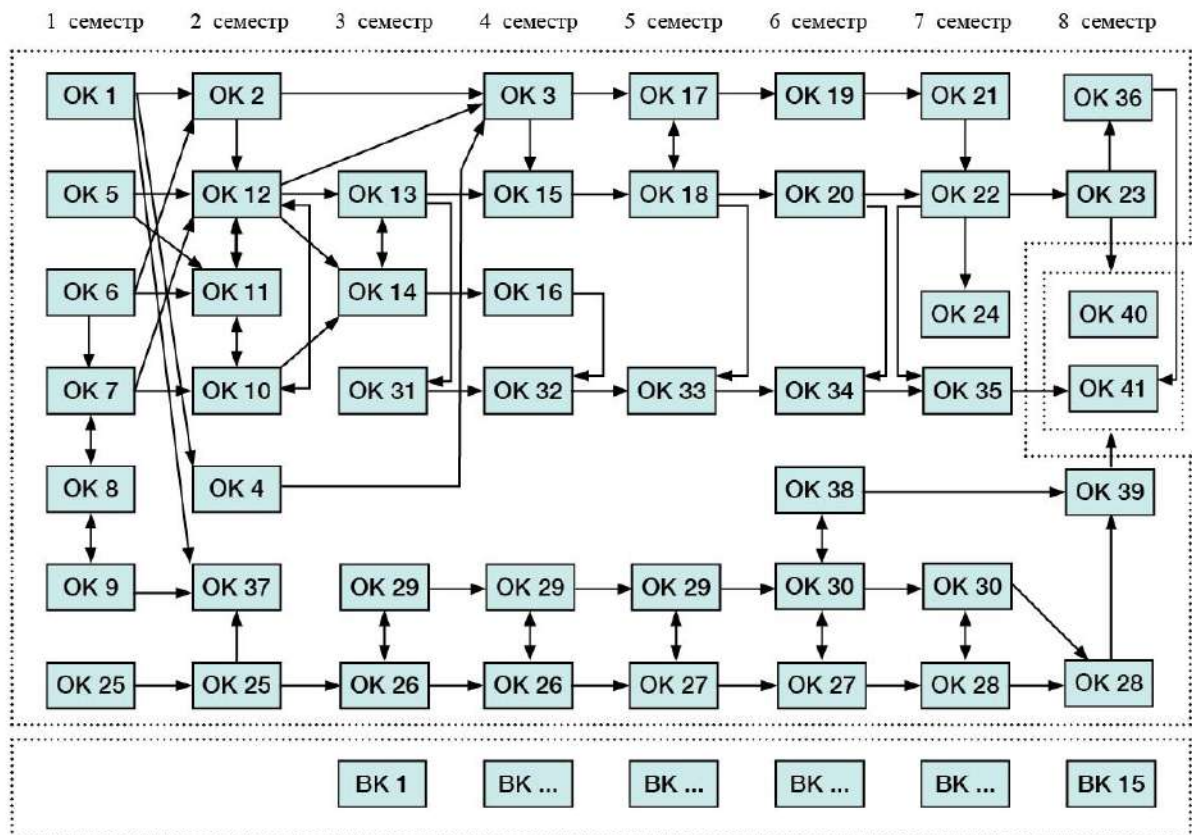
1 семестр 2 семестр 3 семестр 4 семестр 5 семестр 6 семестр 7 семестр 8 семестр

ОК 1
ОК 2
ОК 3
ОК 17
ОК 19
ОК 21
ОК 36

ОК 5
ОК 12
ОК 13
ОК 15
ОК 18
ОК 20
ОК 22
ОК 23

ОК 6
ОК 11
ОК 14
ОК 16
ОК 24
ОК 40

ОК 7
ОК 10
ОК 31
ОК 32
ОК 33
ОК 34
ОК 35
ОК 41

ОК 8
ОК 4
ОК 38
ОК 39

ОК 9
ОК 37
ОК 29
ОК 29
ОК 29
ОК 30
ОК 30

ОК 25
ОК 25
ОК 26
ОК 26
ОК 27
ОК 27
ОК 28
ОК 28

ВК 1
ВК ...
ВК ...
ВК ...
ВК ...
ВК 15